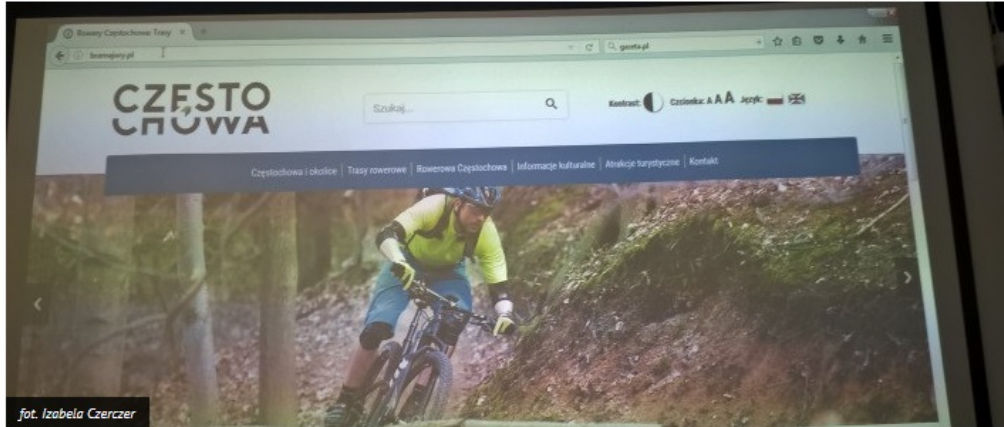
Rowery Częstochowa Trasy ×

bcerowery.pl

gazeta.pl

CZĘSTO CHOWA

Szukaj...

Kontrast: Czcionka: A A A Język:

Częstochowa i okolice | Trasy rowerowe | Rowerowa Częstochowa | Informacje kulturalne | Atrakcje turystyczne | Kontakt

fot. Izabela Czerczer